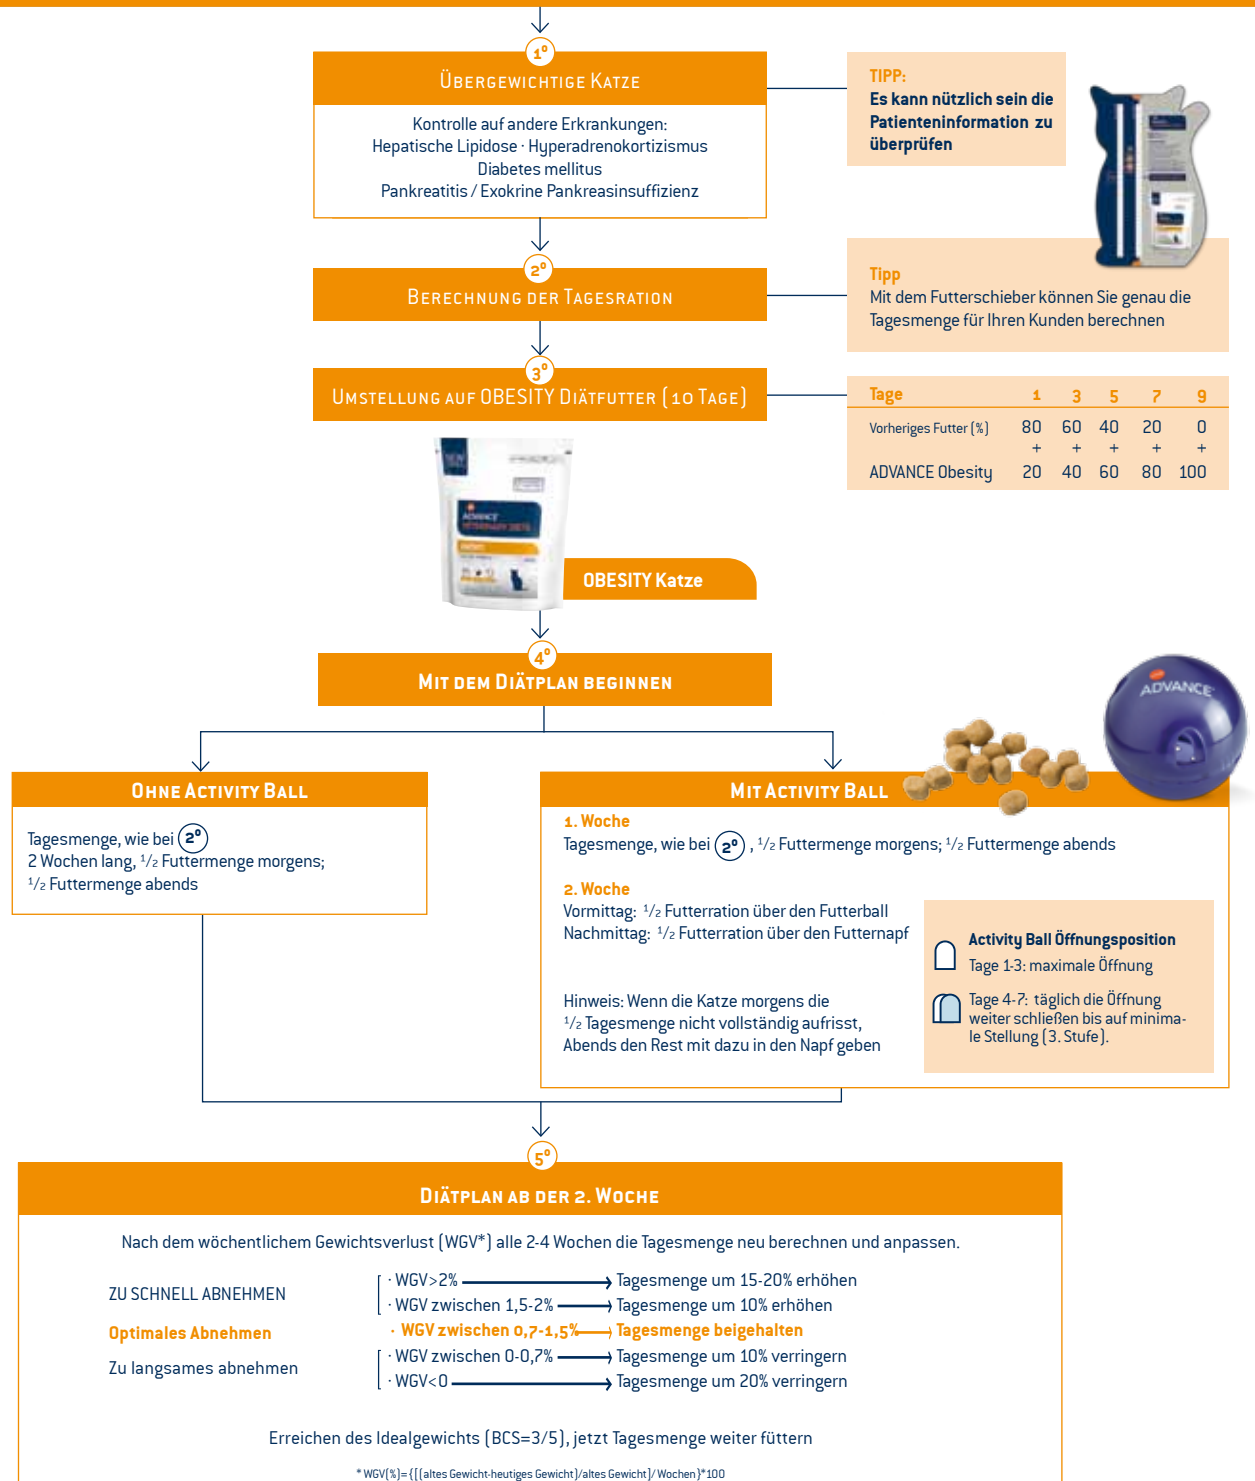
1º
Übergewichtige Katze

Kontrolle auf andere Erkrankungen:
Hepatische Lipidose · Hyperadrenokortizismus
Diabetes mellitus
Pankreatitis / Exokrine Pankreasinsuffizienz

TIPP:
Es kann nützlich sein die Patienteninformation zu überprüfen

2º
Berechnung der Tagesration

Tipp
Mit dem Futterschieber können Sie genau die Tagesmenge für Ihren Kunden berechnen

3º
Umstellung auf OBESITY Diätfutter (10 Tage)

| Tage | 1 | 3 | 5 | 7 | 9 |
|---|---|---|---|---|---|
| Vorheriges Futter (%) | 80 | 60 | 40 | 20 | 0 |
| | + | + | + | + | + |
| ADVANCE Obesity | 20 | 40 | 60 | 80 | 100 |

OBESITY Katze

4º
Mit dem Diätplan beginnen

Ohne Activity Ball
Tagesmenge, wie bei 2º
2 Wochen lang, ½ Futtermenge morgens;
½ Futtermenge abends

Mit Activity Ball
1. Woche
Tagesmenge, wie bei 2º, ½ Futtermenge morgens; ½ Futtermenge abends

2. Woche
Vormittag: ½ Futterration über den Futterball
Nachmittag: ½ Futterration über den Futternapf

Hinweis: Wenn die Katze morgens die ½ Tagesmenge nicht vollständig aufrisst, Abends den Rest mit dazu in den Napf geben

Activity Ball Öffnungsposition
Tage 1-3: maximale Öffnung
Tage 4-7: täglich die Öffnung weiter schließen bis auf minimale Stellung (3. Stufe).

ADVANCE

5º
Diätplan ab der 2. Woche

Nach dem wöchentlichem Gewichtsverlust (WGV*) alle 2-4 Wochen die Tagesmenge neu berechnen und anpassen.

ZU SCHNELL ABNEHMEN
· WGV>2% → Tagesmenge um 15-20% erhöhen
· WGV zwischen 1,5-2% → Tagesmenge um 10% erhöhen

Optimales Abnehmen
· WGV zwischen 0,7-1,5% → Tagesmenge beigehalten

Zu langsames abnehmen
· WGV zwischen 0-0,7% → Tagesmenge um 10% verringern
· WGV<0 → Tagesmenge um 20% verringern

Erreichen des Idealgewichts (BCS=3/5), jetzt Tagesmenge weiter füttern

* WGV(%)={[(altes Gewicht-heutiges Gewicht)/altes Gewicht]/ Wochen}*100